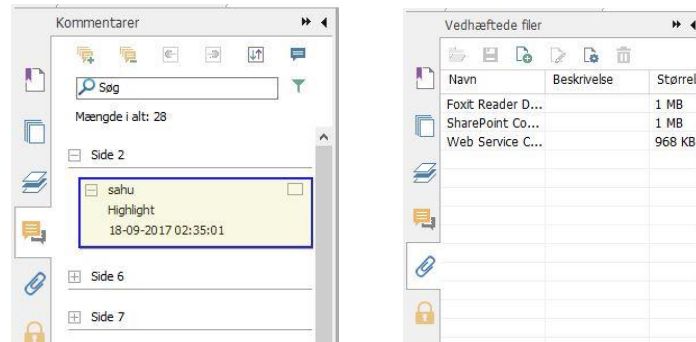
Kommentarer

Søg

Mængde i alt: 28

Side 2

sahu
Highlight
18-09-2017 02:35:01

Side 6

Side 7

Vedhæftede filer

| Navn | Beskrivelse | Størrel |
|---|---|---|
| Foxit Reader D... | | 1 MB |
| SharePoint Co... | | 1 MB |
| Web Service C... | | 968 KB |